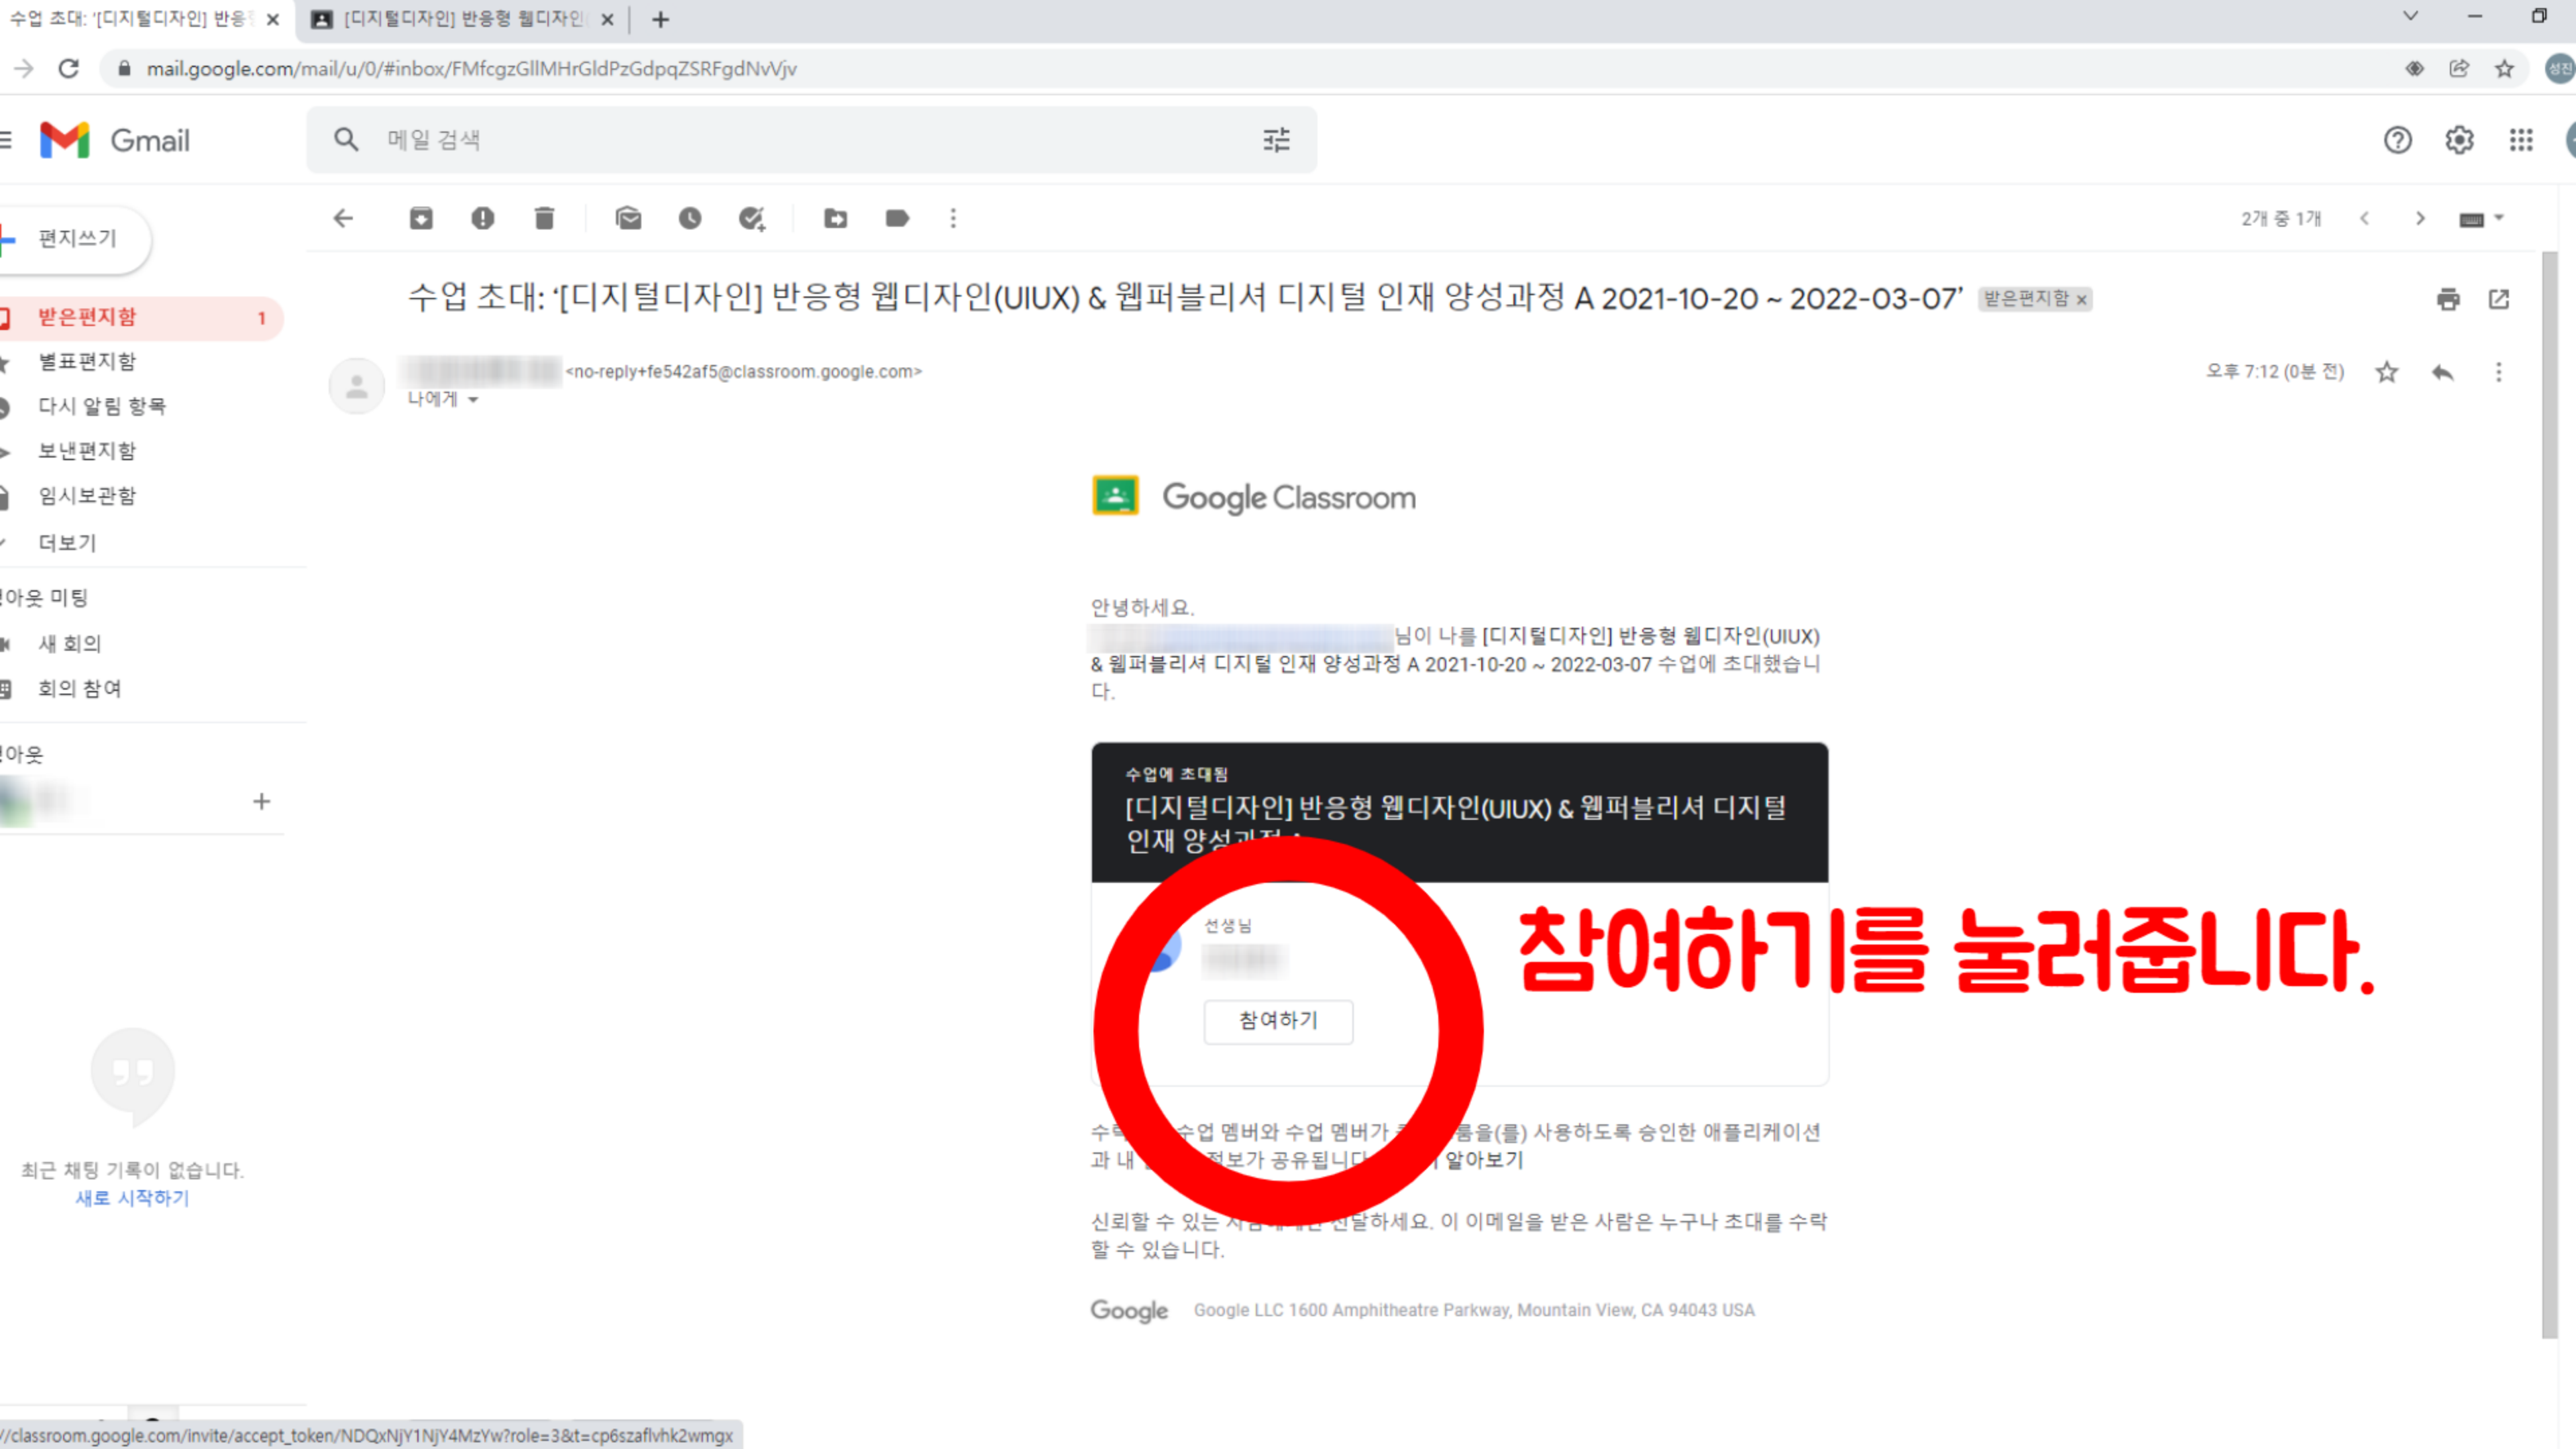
수업 초대: '[디지털디자인] 반응
[디지털디자인] 반응형 웹디자인
mail.google.com/mail/u/0/#inbox/FMfcgzGllMHrGldPzGdpqZSRFgdNvVjv
Gmail
메일 검색
편지쓰기
받은편지함 1
별표편지함
다시 알림 항목
보낸편지함
임시보관함
더보기
아웃 미팅
새 회의
회의 참여
아웃
최근 채팅 기록이 없습니다.
새로 시작하기
2개 중 1개
수업 초대: '[디지털디자인] 반응형 웹디자인(UIUX) & 웹퍼블리셔 디지털 인재 양성과정 A 2021-10-20 ~ 2022-03-07' 받은편지함 ×
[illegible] <no-reply+fe542af5@classroom.google.com>
나에게
오후 7:12 (0분 전)
Google Classroom
안녕하세요.
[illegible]님이 나를 [디지털디자인] 반응형 웹디자인(UIUX) & 웹퍼블리셔 디지털 인재 양성과정 A 2021-10-20 ~ 2022-03-07 수업에 초대했습니다.
수업에 초대됨
[디지털디자인] 반응형 웹디자인(UIUX) & 웹퍼블리셔 디지털 인재 양성과정 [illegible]
선생님
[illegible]
참여하기
참여하기를 눌러줍니다.
수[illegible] 수업 멤버와 수업 멤버가 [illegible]룸을(를) 사용하도록 승인한 애플리케이션과 내 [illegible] 정보가 공유됩니다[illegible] 알아보기
신뢰할 수 있는 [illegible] 전달하세요. 이 이메일을 받은 사람은 누구나 초대를 수락할 수 있습니다.
Google Google LLC 1600 Amphitheatre Parkway, Mountain View, CA 94043 USA
//classroom.google.com/invite/accept_token/NDQxNjY1NjY4MzYw?role=3&t=cp6szaflvhk2wmgx